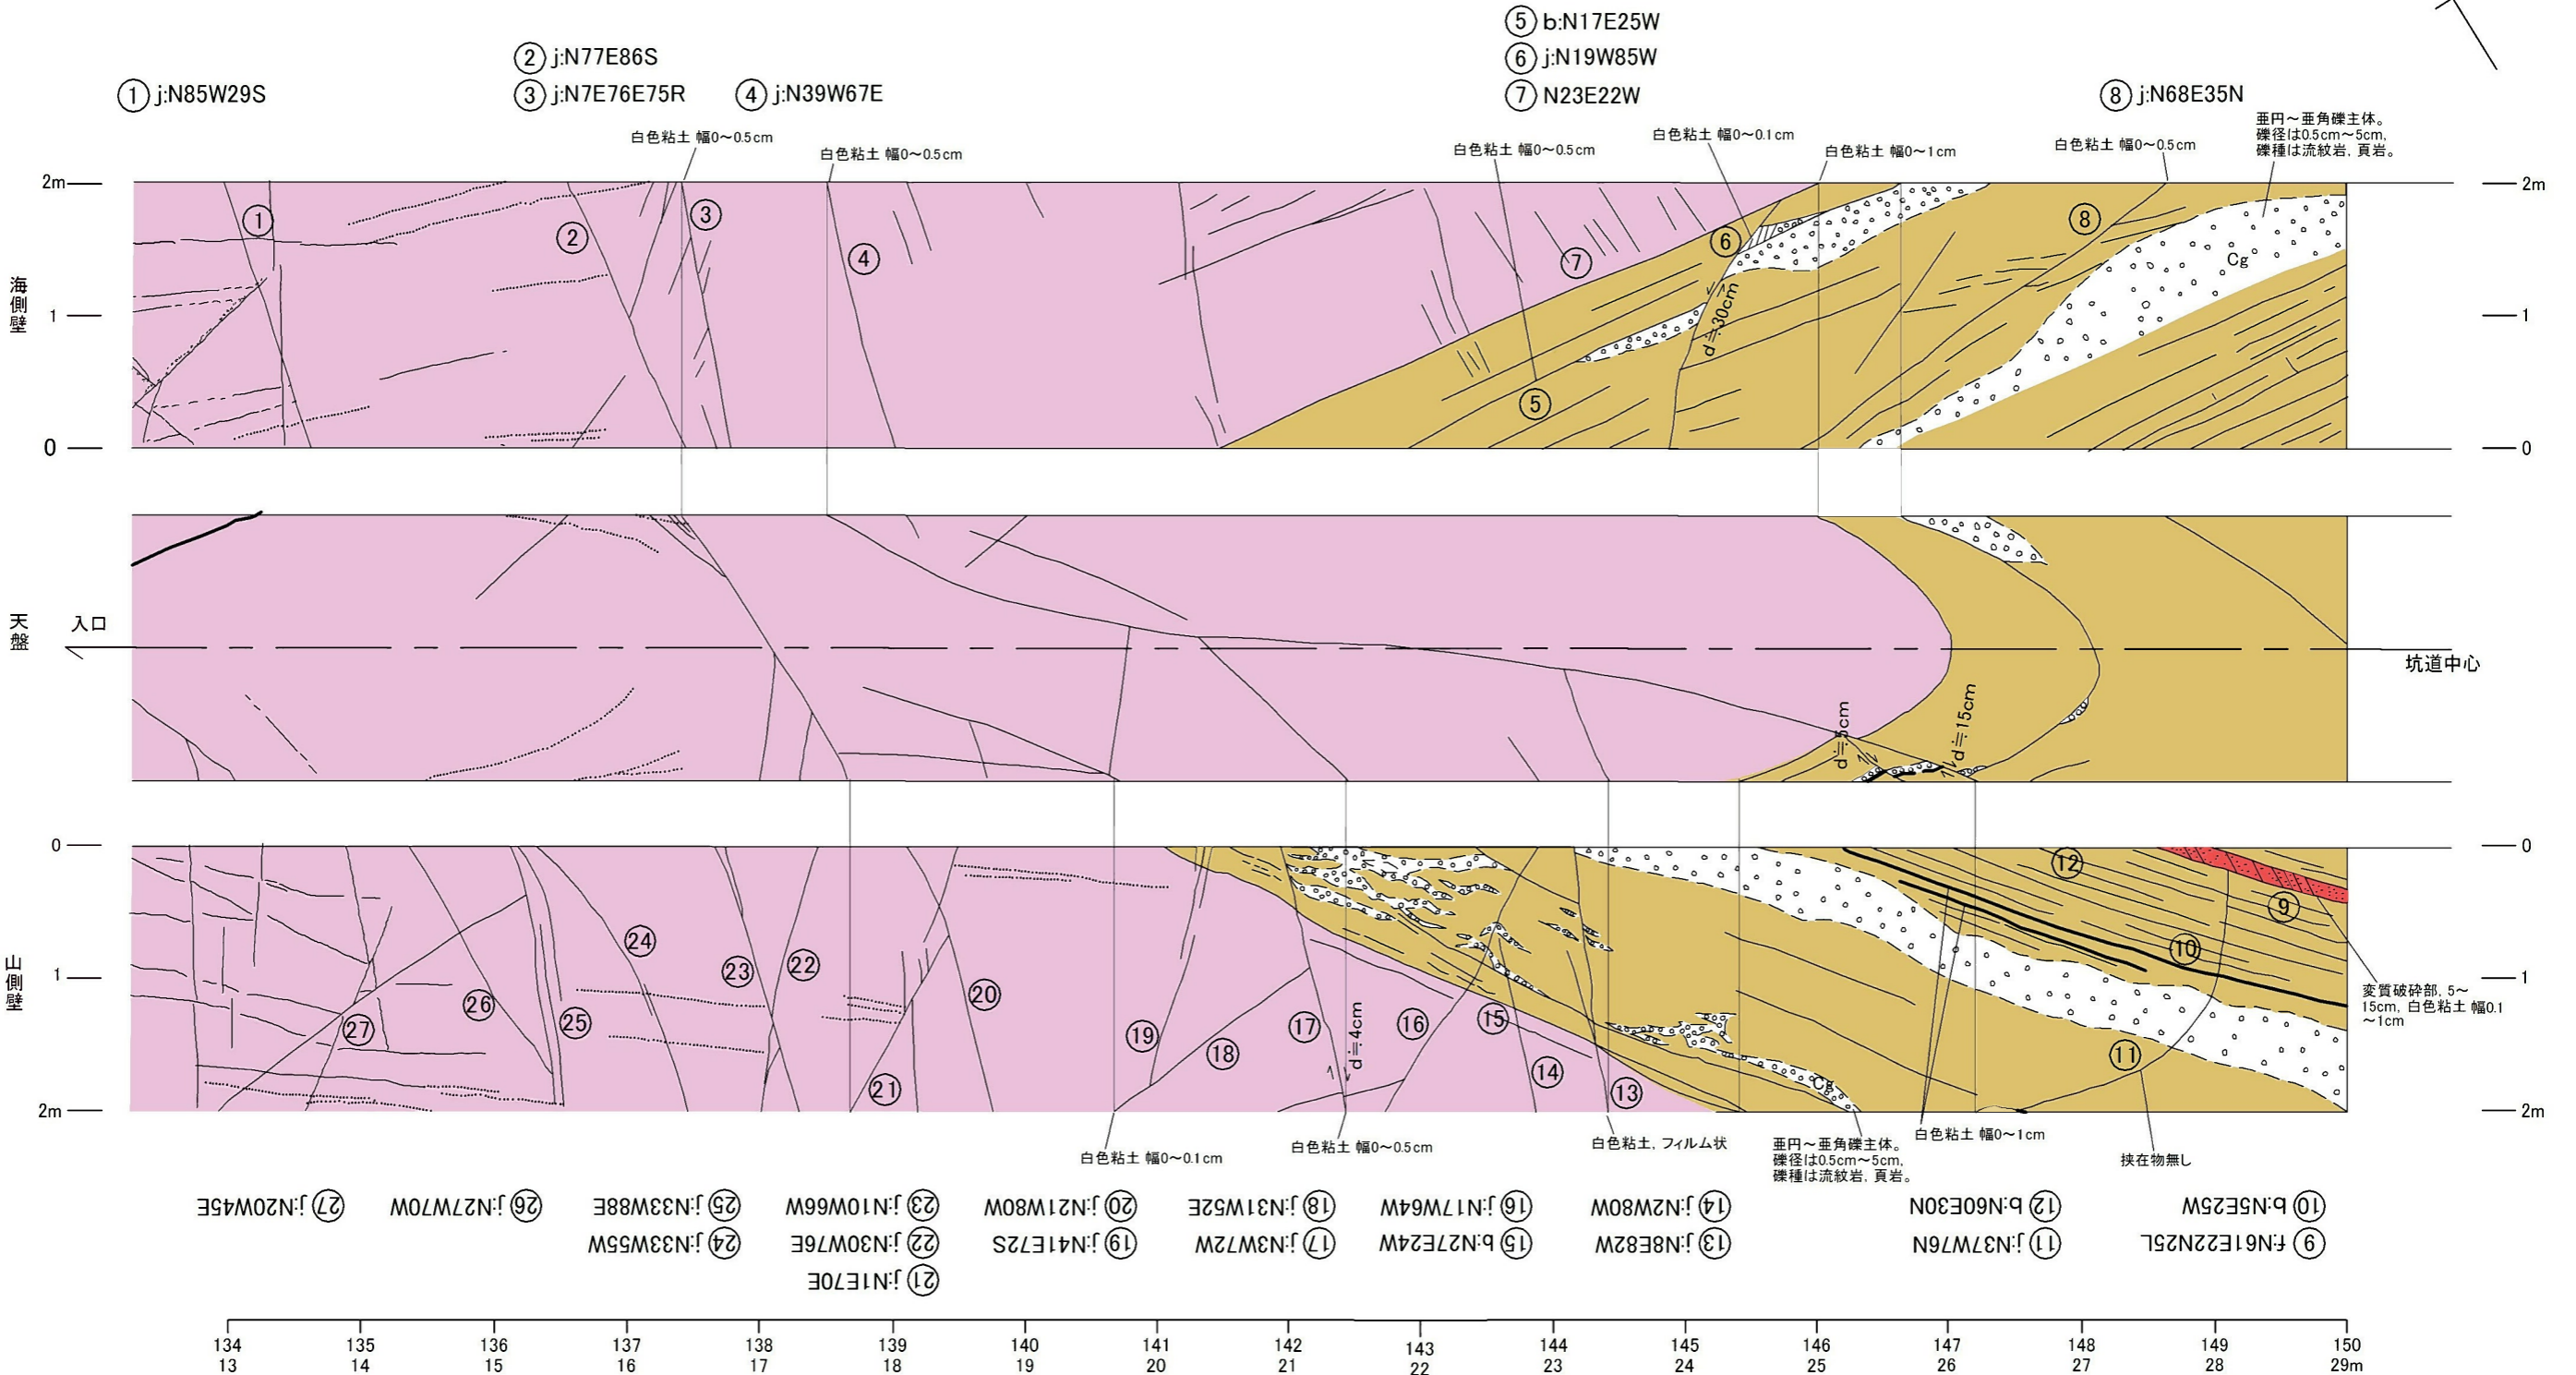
⑤ b:N17E25W
⑥ j:N19W85W
⑦ N23E22W
② j:N77E86S
③ j:N7E76E75R
④ j:N39W67E
① j:N85W29S
⑧ j:N68E35N

白色粘土 幅0～0.5cm
白色粘土 幅0～0.5cm
白色粘土 幅0～0.5cm
白色粘土 幅0～0.1cm
白色粘土 幅0～1cm
白色粘土 幅0～0.5cm
亜円～亜角礫主体。礫径は0.5cm～5cm, 礫種は流紋岩, 頁岩。

2m
1
0
海側壁

2m
1
0

① ② ③ ④ ⑤ ⑥ ⑦ ⑧
d≒30cm
Cg

天盤
入口
坑道中心
d≒5cm
d≒15cm

0
1
2m
山側壁

0
1
2m

⑨ ⑩ ⑪ ⑫ ⑬ ⑭ ⑮ ⑯ ⑰ ⑱ ⑲ ⑳ ㉑ ㉒ ㉓ ㉔ ㉕ ㉖ ㉗
d≒4cm
Cg

変質破砕部, 5～15cm, 白色粘土 幅0.1～1cm

白色粘土 幅0～0.1cm
白色粘土 幅0～0.5cm
白色粘土, フィルム状
亜円～亜角礫主体。礫径は0.5cm～5cm, 礫種は流紋岩, 頁岩。
白色粘土 幅0～1cm
挟在物無し

㉗ j:N20W45E
㉖ j:N27W70W
㉕ j:N33W88E
㉔ j:N33W55W
㉓ j:N10W66W
㉒ j:N30W76E
㉑ j:N1E70E
⑳ j:N21W80W
⑲ j:N41E72S
⑱ j:N31W52E
⑰ j:N3W72W
⑯ j:N17W64W
⑮ b:N27E24W
⑭ j:N2W80W
⑬ j:N8E82W
⑫ b:N60E30N
⑪ j:N37W76N
⑩ b:N5E25W
⑨ f:N61E22N25L

134 13
135 14
136 15
137 16
138 17
139 18
140 19
141 20
142 21
143 22
144 23
145 24
146 25
147 26
148 27
149 28
150 29m